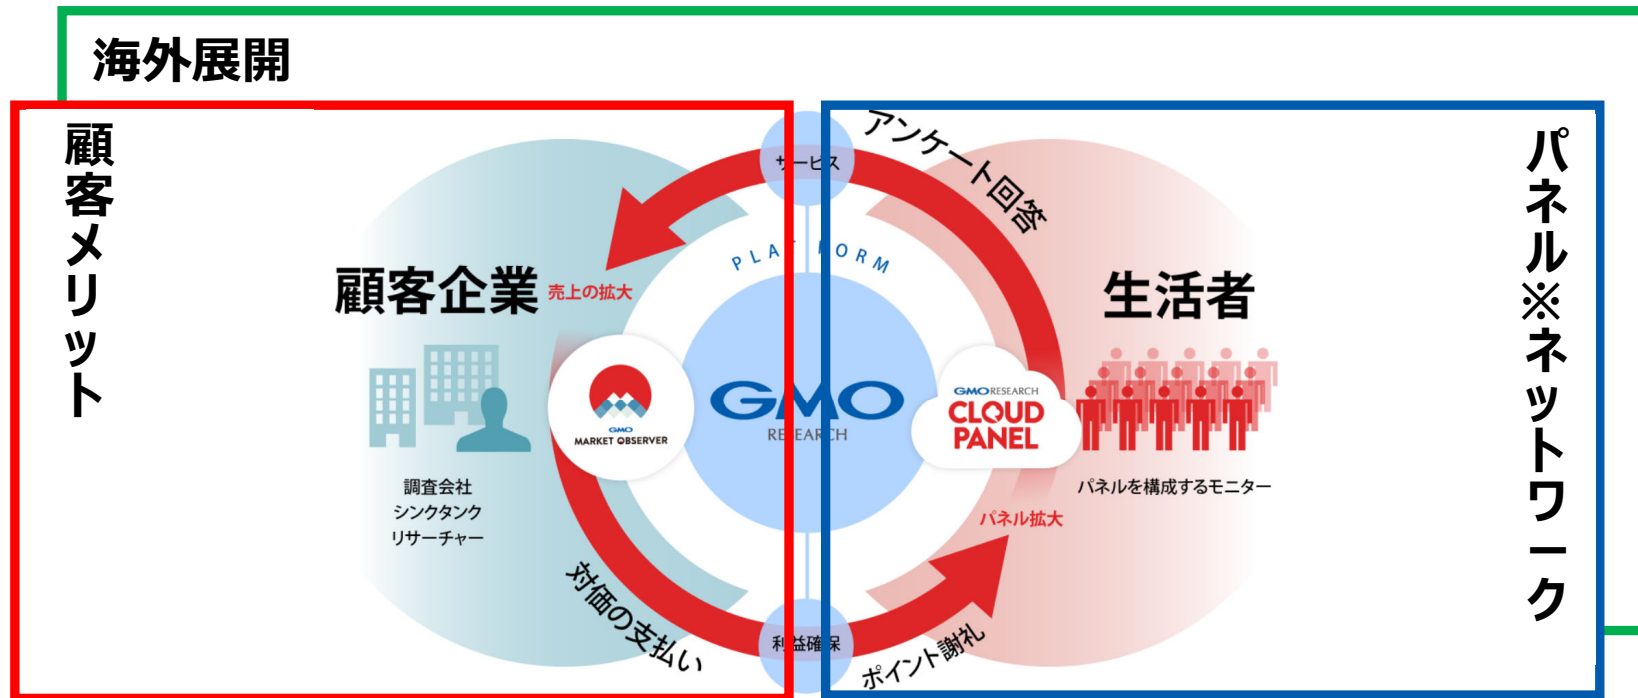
海外展開

顧客メリット

パネル※ネットワーク

サービス

アンケート回答

PLATFORM

顧客企業

売上の拡大

生活者

GMO MARKET OBSERVER

GMO RESEARCH

GMO RESEARCH CLOUD PANEL

調査会社
シンクタンク
リサーチャー

パネルを構成するモニター

パネル拡大

対価の支払い

利益確保

ポイント謝礼